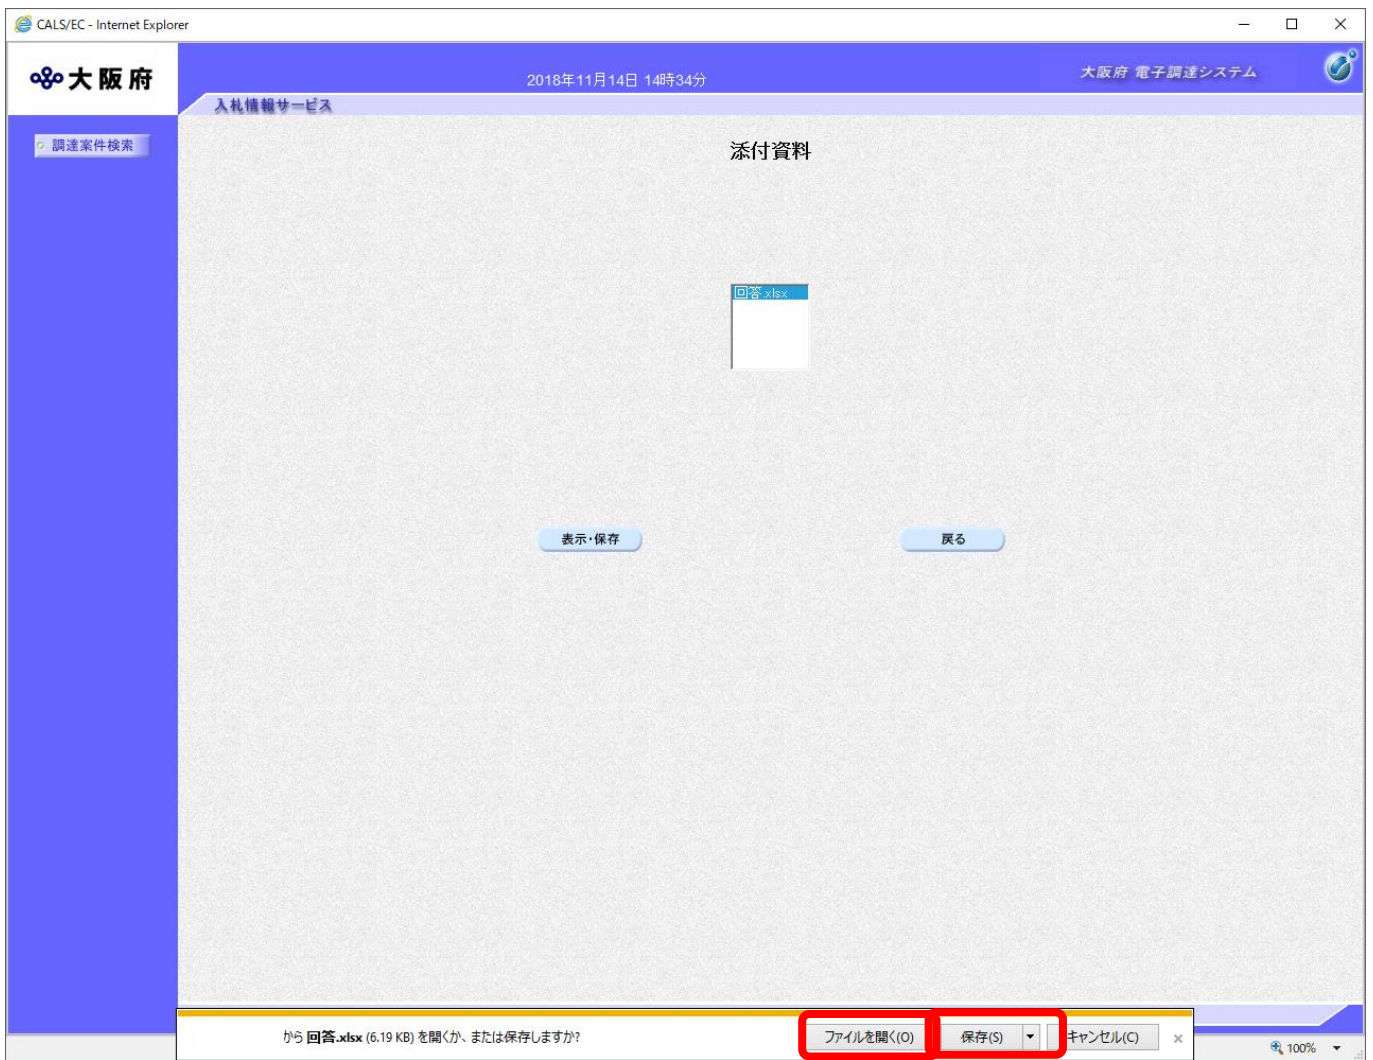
CALS/EC - Internet Explorer

大阪府

2018年11月14日 14時34分

大阪府 電子調達システム

入札情報サービス

調達案件検索

添付資料

回答.xlsx

表示･保存

戻る

から 回答.xlsx (6.19 KB) を開くか、または保存しますか?

ファイルを開く(O)

保存(S)

キャンセル(C)

×

100%